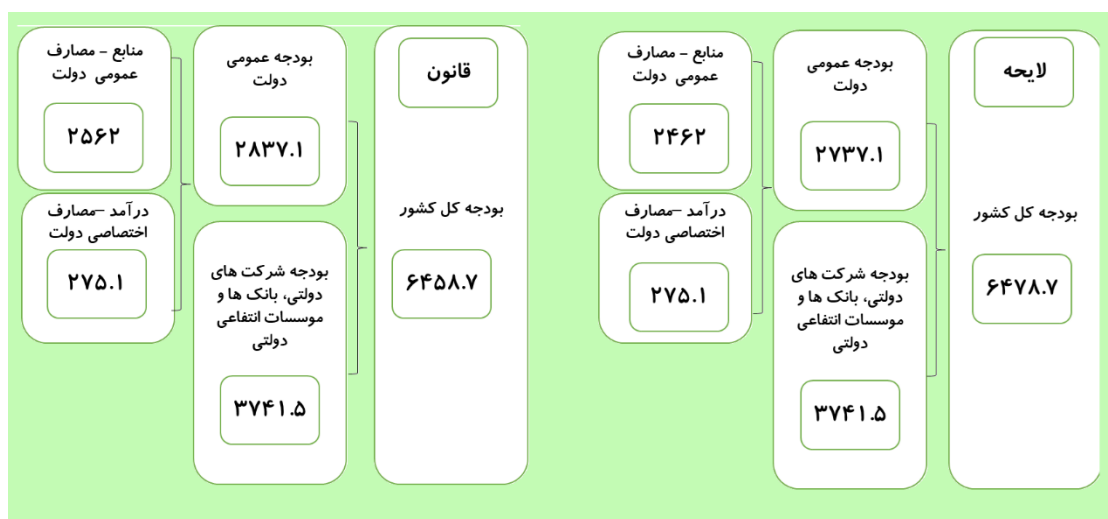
لایحه

بودجه کل کشور

۶۴۷۸.۷

بودجه عمومی دولت

۲۷۳۷.۱

بودجه شرکت های دولتی، بانک ها و موسسات انتفاعی دولتی

۳۷۴۱.۵

منابع – مصارف عمومی دولت

۲۴۶۲

درآمد –مصارف اختصاصی دولت

۲۷۵.۱

قانون

بودجه کل کشور

۶۴۵۸.۷

بودجه عمومی دولت

۲۸۳۷.۱

بودجه شرکت های دولتی، بانک ها و موسسات انتفاعی دولتی

۳۷۴۱.۵

منابع – مصارف عمومی دولت

۲۵۶۲

درآمد –مصارف اختصاصی دولت

۲۷۵.۱